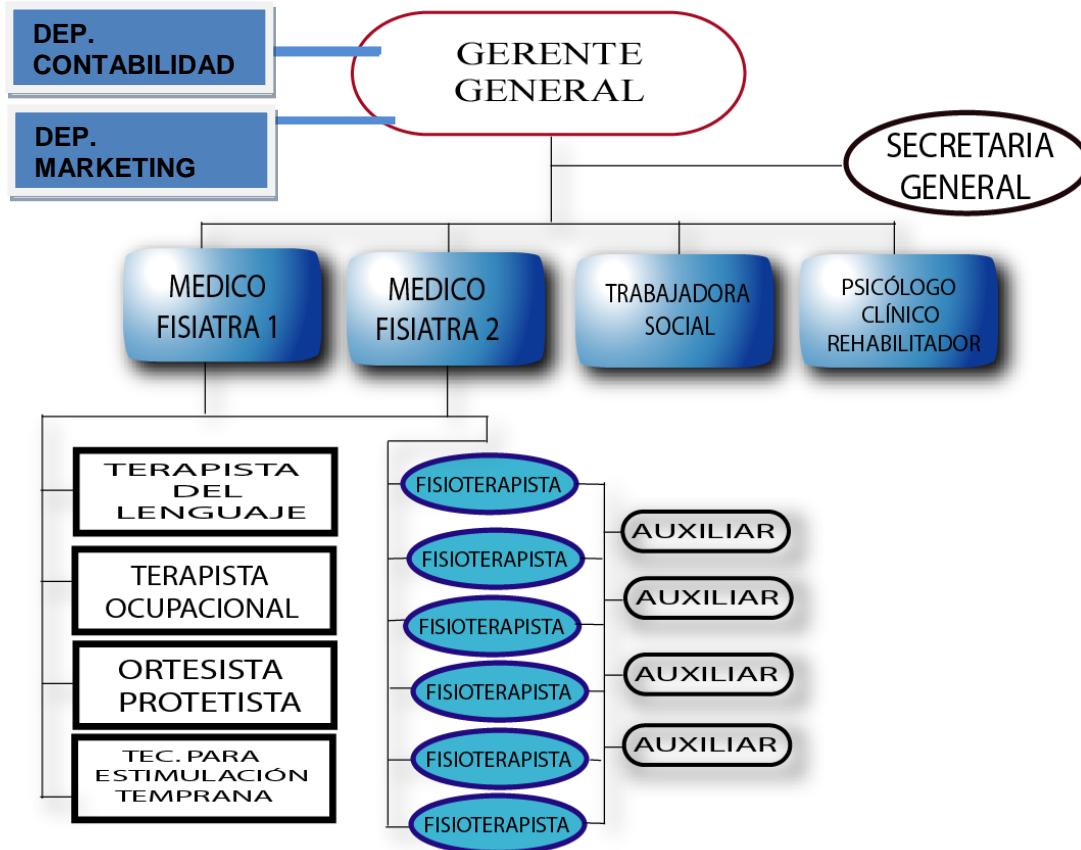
DEP. CONTABILIDAD

DEP. MARKETING

GERENTE GENERAL

SECRETARIA GENERAL

MEDICO FISIATRA 1

MEDICO FISIATRA 2

TRABAJADORA SOCIAL

PSICÓLOGO CLÍNICO REHABILITADOR

TERAPISTA DEL LENGUAJE

TERAPISTA OCUPACIONAL

ORTESISTA PROTETISTA

TEC. PARA ESTIMULACIÓN TEMPRANA

FISIOTERAPISTA

FISIOTERAPISTA

FISIOTERAPISTA

FISIOTERAPISTA

FISIOTERAPISTA

FISIOTERAPISTA

AUXILIAR

AUXILIAR

AUXILIAR

AUXILIAR